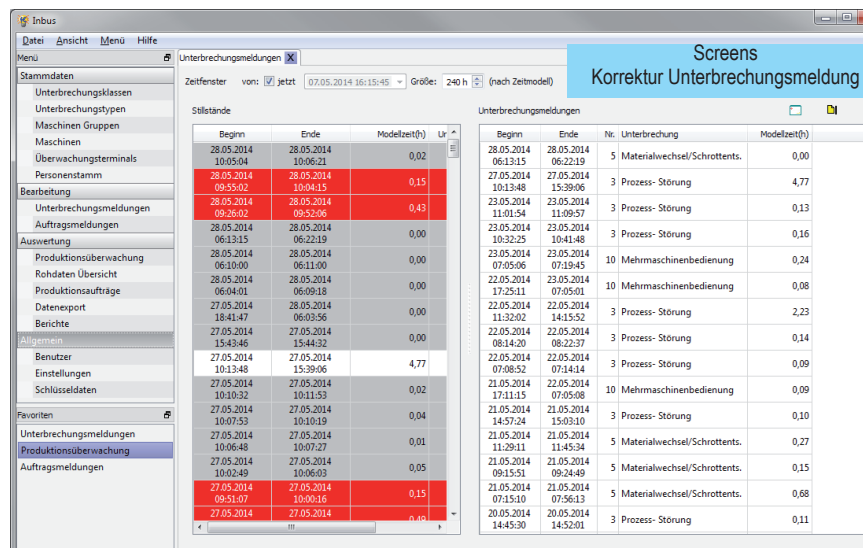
Inbus

Datei Ansicht Menü Hilfe

Menü

Stammdaten
Unterbrechungsklassen
Unterbrechungstypen
Maschinen Gruppen
Maschinen
Überwachungsterminals
Personenstamm
Bearbeitung
Unterbrechungsmeldungen
Auftragsmeldungen
Auswertung
Produktionsüberwachung
Rohdaten Übersicht
Produktionsaufträge
Datenexport
Berichte
Allgemein
Benutzer
Einstellungen
Schlüsseldaten

Favoriten
Unterbrechungsmeldungen
Produktionsüberwachung
Auftragsmeldungen

Unterbrechungsmeldungen X

Screens
Korrektur Unterbrechungsmeldung

Zeitfenster von: jetzt 07.05.2014 16:15:45 Größe: 240 h (nach Zeitmodell)

Stillstände

| Beginn | Ende | Modellzeit(h) | Ur |
|---|---|---|---|
| 28.05.2014 10:05:04 | 28.05.2014 10:06:21 | 0,02 | |
| 28.05.2014 09:55:02 | 28.05.2014 10:04:15 | 0,15 | |
| 28.05.2014 09:26:02 | 28.05.2014 09:52:06 | 0,43 | |
| 28.05.2014 06:13:15 | 28.05.2014 06:22:19 | 0,00 | |
| 28.05.2014 06:10:00 | 28.05.2014 06:11:00 | 0,00 | |
| 28.05.2014 06:04:01 | 28.05.2014 06:09:18 | 0,00 | |
| 27.05.2014 18:41:47 | 28.05.2014 06:03:56 | 0,00 | |
| 27.05.2014 15:43:46 | 27.05.2014 15:44:32 | 0,00 | |
| 27.05.2014 10:13:48 | 27.05.2014 15:39:06 | 4,77 | |
| 27.05.2014 10:10:32 | 27.05.2014 10:11:53 | 0,02 | |
| 27.05.2014 10:07:53 | 27.05.2014 10:10:19 | 0,04 | |
| 27.05.2014 10:06:48 | 27.05.2014 10:07:27 | 0,01 | |
| 27.05.2014 10:02:49 | 27.05.2014 10:06:03 | 0,05 | |
| 27.05.2014 09:51:07 | 27.05.2014 10:00:16 | 0,15 | |
| 27.05.2014 | 27.05.2014 | 0,49 | |

Unterbrechungsmeldungen

| Beginn | Ende | Nr. | Unterbrechung | Modellzeit(h) |
|---|---|---|---|---|
| 28.05.2014 06:13:15 | 28.05.2014 06:22:19 | 5 | Materialwechsel/Schrottents. | 0,00 |
| 27.05.2014 10:13:48 | 27.05.2014 15:39:06 | 3 | Prozess- Störung | 4,77 |
| 23.05.2014 11:01:54 | 23.05.2014 11:09:57 | 3 | Prozess- Störung | 0,13 |
| 23.05.2014 10:32:25 | 23.05.2014 10:41:48 | 3 | Prozess- Störung | 0,16 |
| 23.05.2014 07:05:06 | 23.05.2014 07:19:45 | 10 | Mehrmaschinenbedienung | 0,24 |
| 22.05.2014 17:25:11 | 23.05.2014 07:05:01 | 10 | Mehrmaschinenbedienung | 0,08 |
| 22.05.2014 11:32:02 | 22.05.2014 14:15:52 | 3 | Prozess- Störung | 2,23 |
| 22.05.2014 08:14:20 | 22.05.2014 08:22:37 | 3 | Prozess- Störung | 0,14 |
| 22.05.2014 07:08:52 | 22.05.2014 07:14:14 | 3 | Prozess- Störung | 0,09 |
| 21.05.2014 17:11:15 | 22.05.2014 07:05:08 | 10 | Mehrmaschinenbedienung | 0,09 |
| 21.05.2014 14:57:24 | 21.05.2014 15:03:10 | 3 | Prozess- Störung | 0,10 |
| 21.05.2014 11:29:11 | 21.05.2014 11:45:34 | 5 | Materialwechsel/Schrottents. | 0,27 |
| 21.05.2014 09:15:51 | 21.05.2014 09:24:49 | 5 | Materialwechsel/Schrottents. | 0,15 |
| 21.05.2014 07:15:10 | 21.05.2014 07:56:13 | 5 | Materialwechsel/Schrottents. | 0,68 |
| 20.05.2014 14:45:30 | 20.05.2014 14:52:01 | 3 | Prozess- Störung | 0,11 |